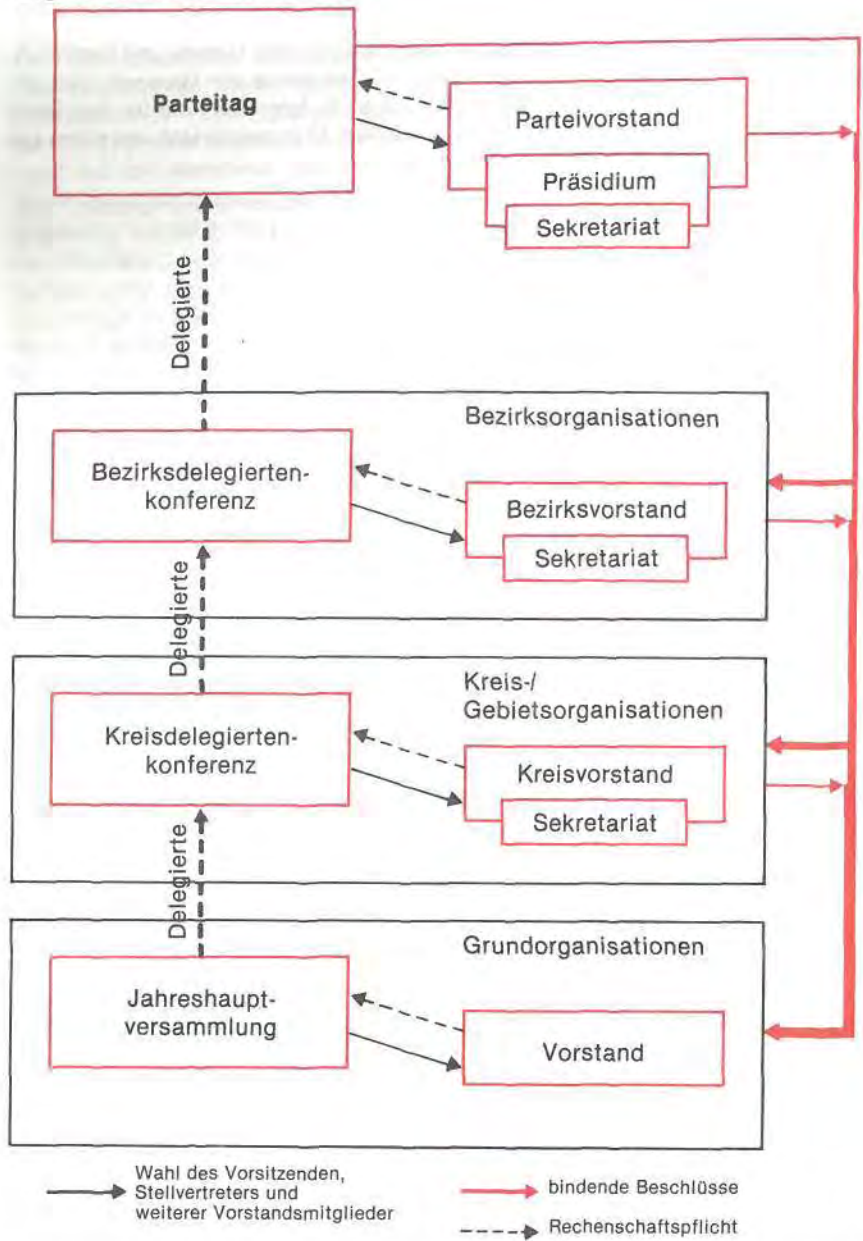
Parteitag

Parteivorstand

Präsidium

Sekretariat

Delegierte

Bezirksorganisationen

Bezirksdelegiertenkonferenz

Bezirksvorstand

Sekretariat

Delegierte

Kreis-/ Gebietsorganisationen

Kreisdelegiertenkonferenz

Kreisvorstand

Sekretariat

Delegierte

Grundorganisationen

Jahreshauptversammlung

Vorstand

Wahl des Vorsitzenden, Stellvertreters und weiterer Vorstandsmitglieder

bindende Beschlüsse

Rechenschaftspflicht